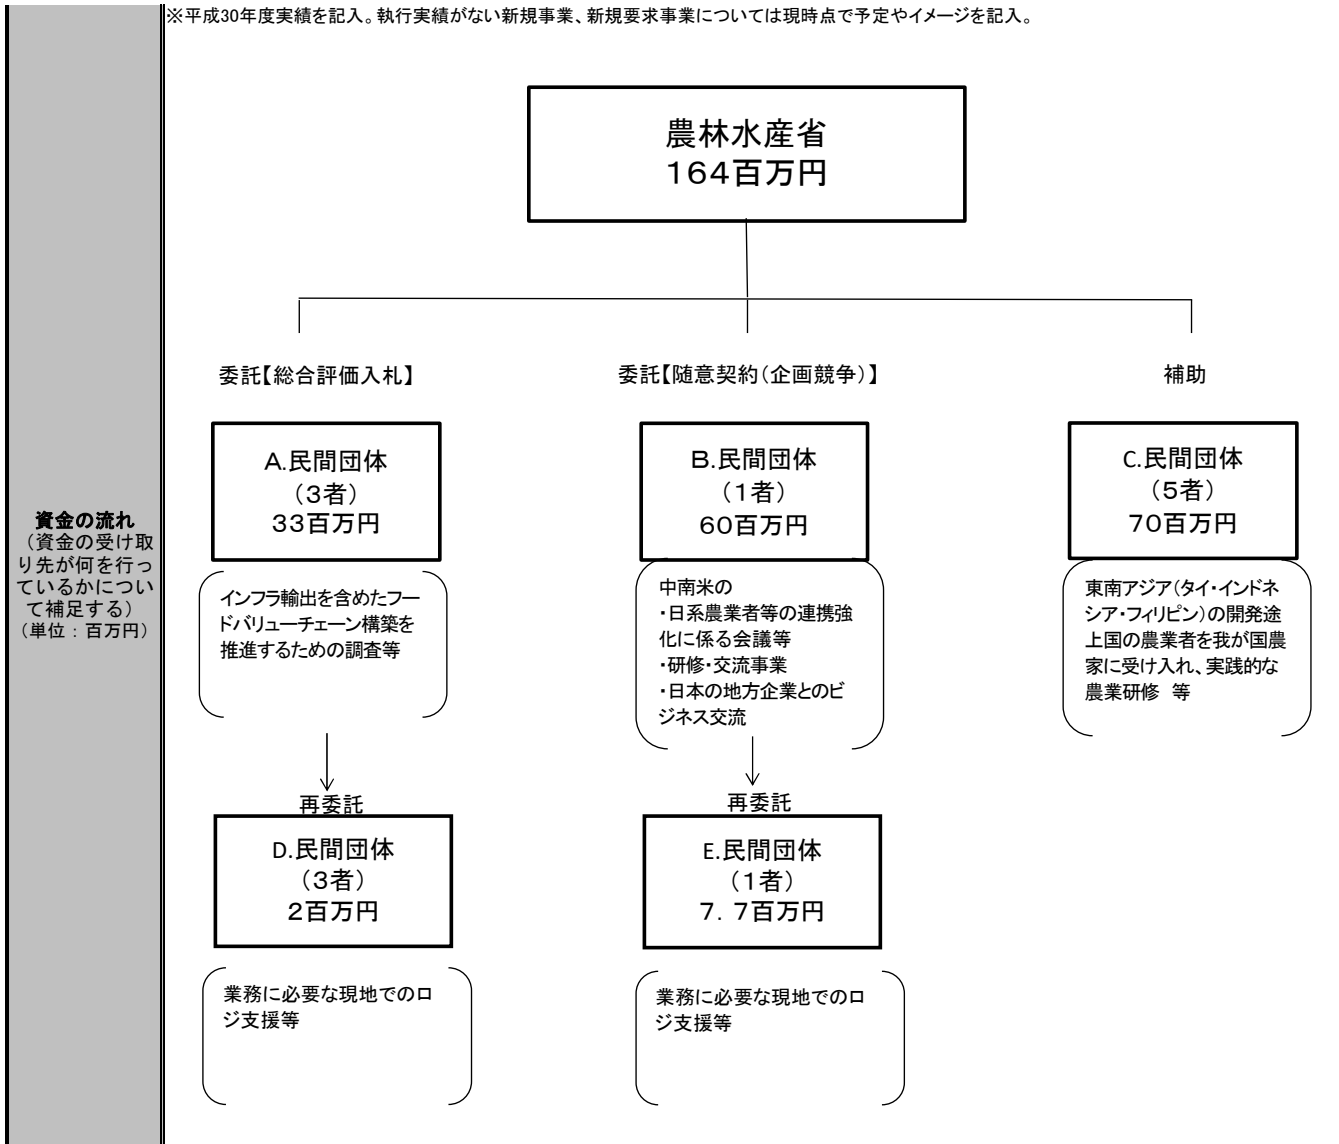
資金の流れ
（資金の受け取り先が何を行っているかについて補足する）
（単位：百万円）

※平成30年度実績を記入。執行実績がない新規事業、新規要求事業については現時点で予定やイメージを記入。

農林水産省
164百万円

委託【総合評価入札】

委託【随意契約（企画競争）】

補助

A.民間団体
（3者）
33百万円

インフラ輸出を含めたフードバリューチェーン構築を推進するための調査等

B.民間団体
（1者）
60百万円

中南米の
・日系農業者等の連携強化に係る会議等
・研修・交流事業
・日本の地方企業とのビジネス交流

C.民間団体
（5者）
70百万円

東南アジア（タイ・インドネシア・フィリピン）の開発途上国の農業者を我が国農家に受け入れ、実践的な農業研修　等

再委託

D.民間団体
（3者）
2百万円

業務に必要な現地でのロジ支援等

再委託

E.民間団体
（1者）
7．7百万円

業務に必要な現地でのロジ支援等